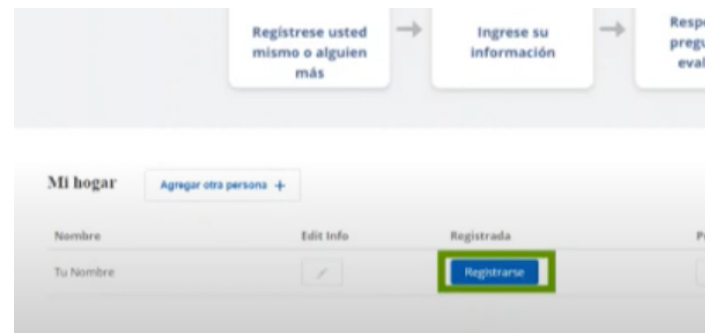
Regístrese usted mismo o alguien más

Ingrese su información

Resp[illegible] preg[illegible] eval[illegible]

Mi hogar

Agregar otra persona +

| Nombre | Edit Info | Registrada | P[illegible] |
|---|---|---|---|
| Tu Nombre | | Registrarse | |